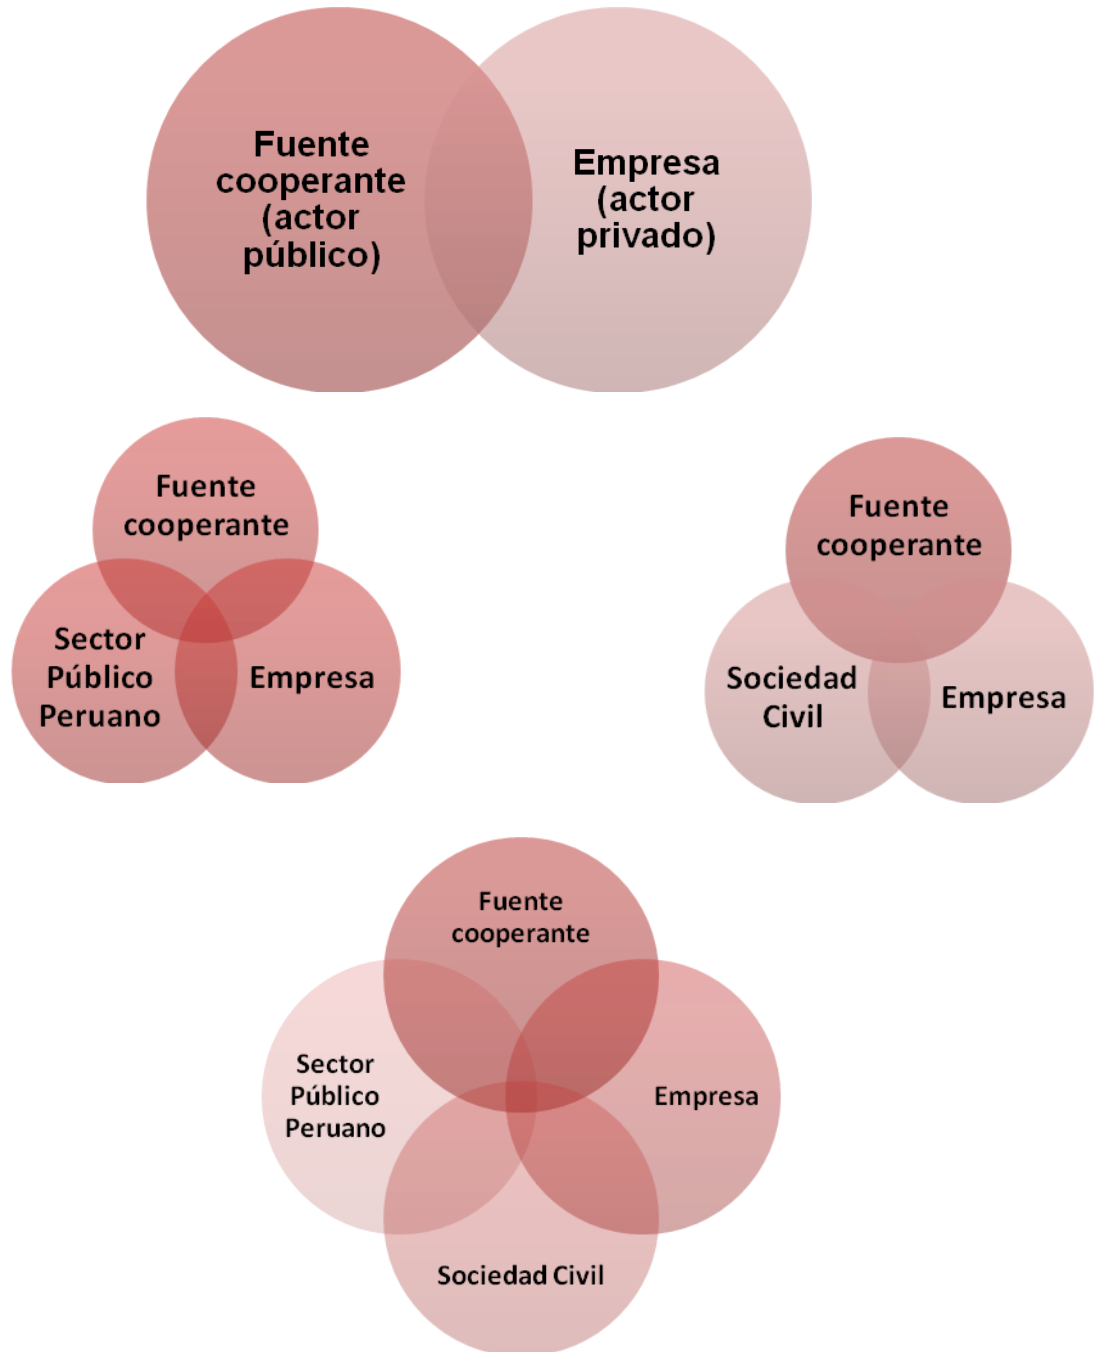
Fuente cooperante (actor público)

Empresa (actor privado)

Fuente cooperante

Sector Público Peruano

Empresa

Fuente cooperante

Sociedad Civil

Empresa

Fuente cooperante

Sector Público Peruano

Empresa

Sociedad Civil